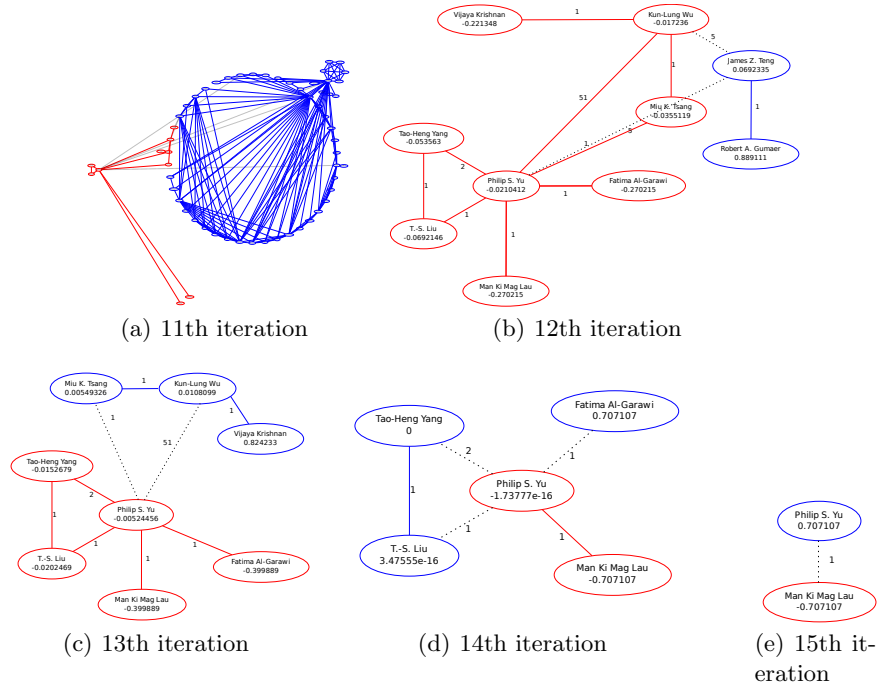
(a) 11th iteration

Vijaya Krishnan
-0.221348

1

Kun-Lung Wu
-0.017236

5

James Z. Teng
0.0692335

1

51

Miu K. Tsang
-0.0355119

1

Tao-Heng Yang
-0.053563

1

5

Robert A. Gumaer
0.889111

2

Philip S. Yu
-0.0210412

1

Fatima Al-Garawi
-0.270215

1

1

T.-S. Liu
-0.0692146

1

Man Ki Mag Lau
-0.270215

(b) 12th iteration

Miu K. Tsang
0.00549326

1

Kun-Lung Wu
0.0108099

1

1

51

Vijaya Krishnan
0.824233

Tao-Heng Yang
-0.0152679

2

1

Philip S. Yu
-0.00524456

1

1

1

T.-S. Liu
-0.0202469

Fatima Al-Garawi
-0.399889

Man Ki Mag Lau
-0.399889

(c) 13th iteration

Tao-Heng Yang
0

Fatima Al-Garawi
0.707107

2

1

1

Philip S. Yu
-1.73777e-16

1

1

T.-S. Liu
3.47555e-16

Man Ki Mag Lau
-0.707107

(d) 14th iteration

Philip S. Yu
0.707107

1

Man Ki Mag Lau
-0.707107

(e) 15th iteration